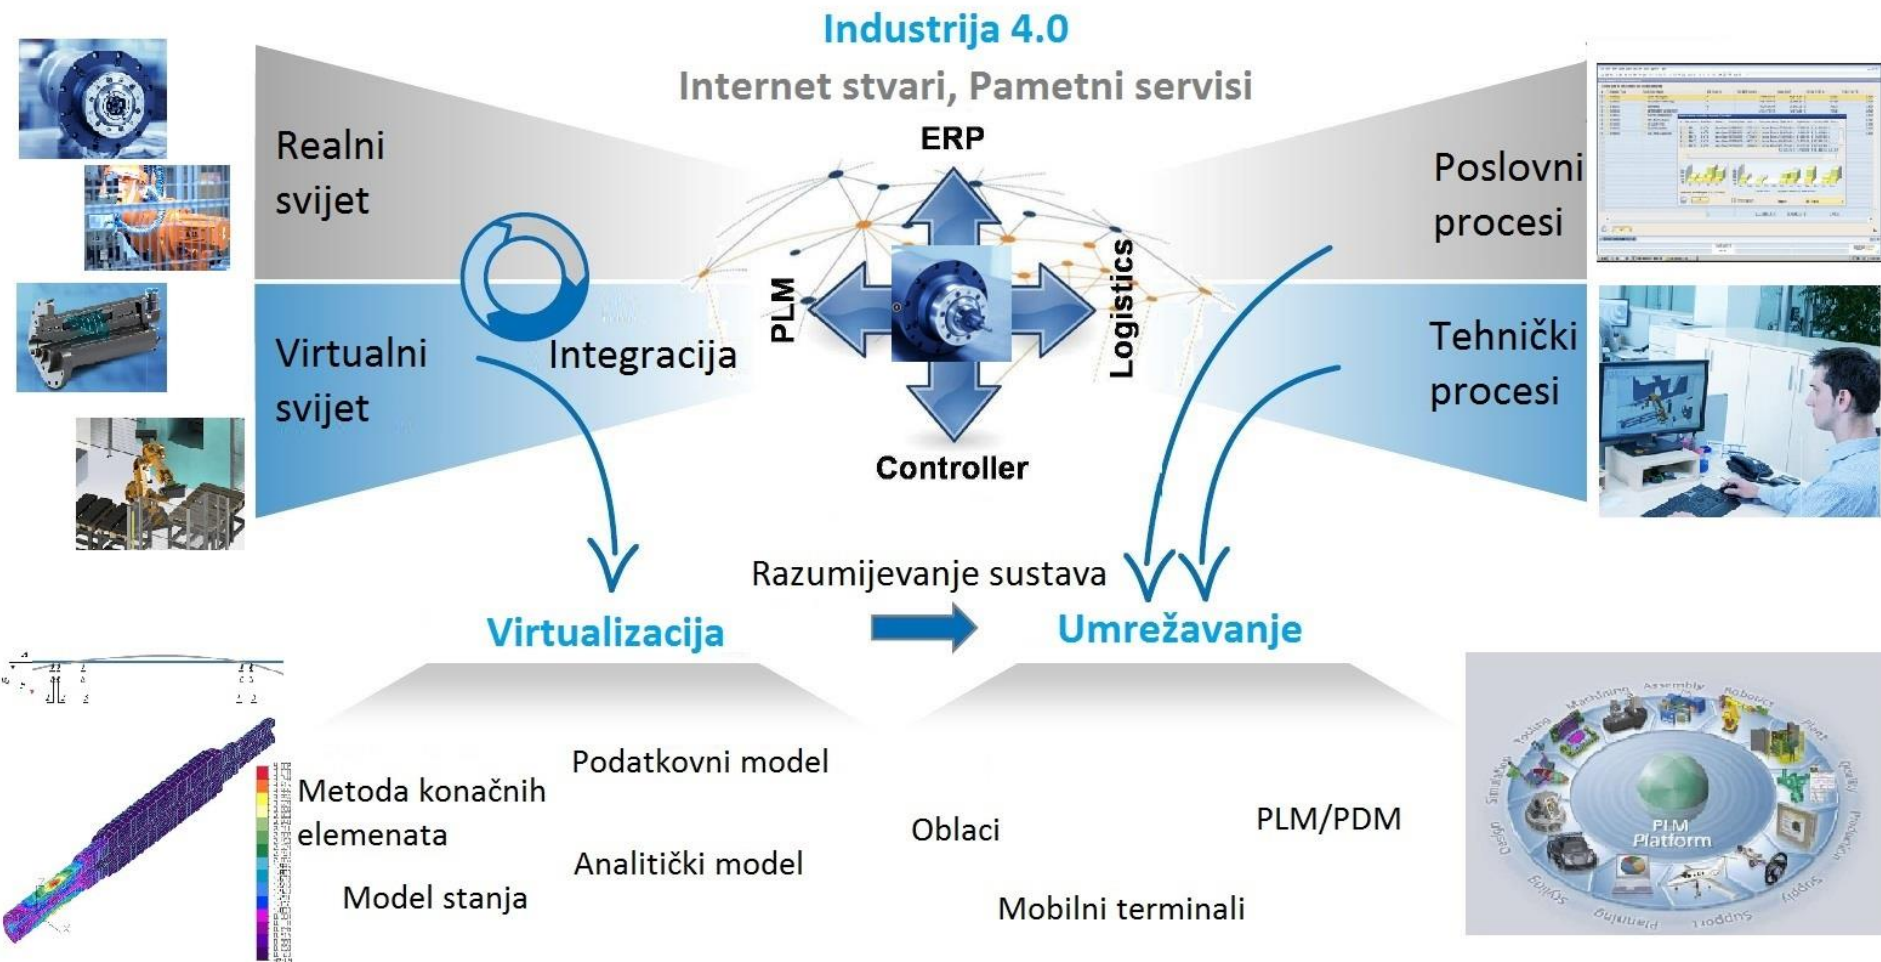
Industrija 4.0

Internet stvari, Pametni servisi

Realni svijet

Virtualni svijet

Integracija

ERP

PLM

Logistics

Controller

Poslovni procesi

Tehnički procesi

Razumijevanje sustava

Virtualizacija

Umrežavanje

Podatkovni model

Metoda konačnih elemenata

Analitički model

Model stanja

Oblaci

PLM/PDM

Mobilni terminali

PLM Platform

Machining

Assembly

Robotics

Plant

Quality

Production

Support

Support

Planning

Styling

Design

Simulation

Tooling